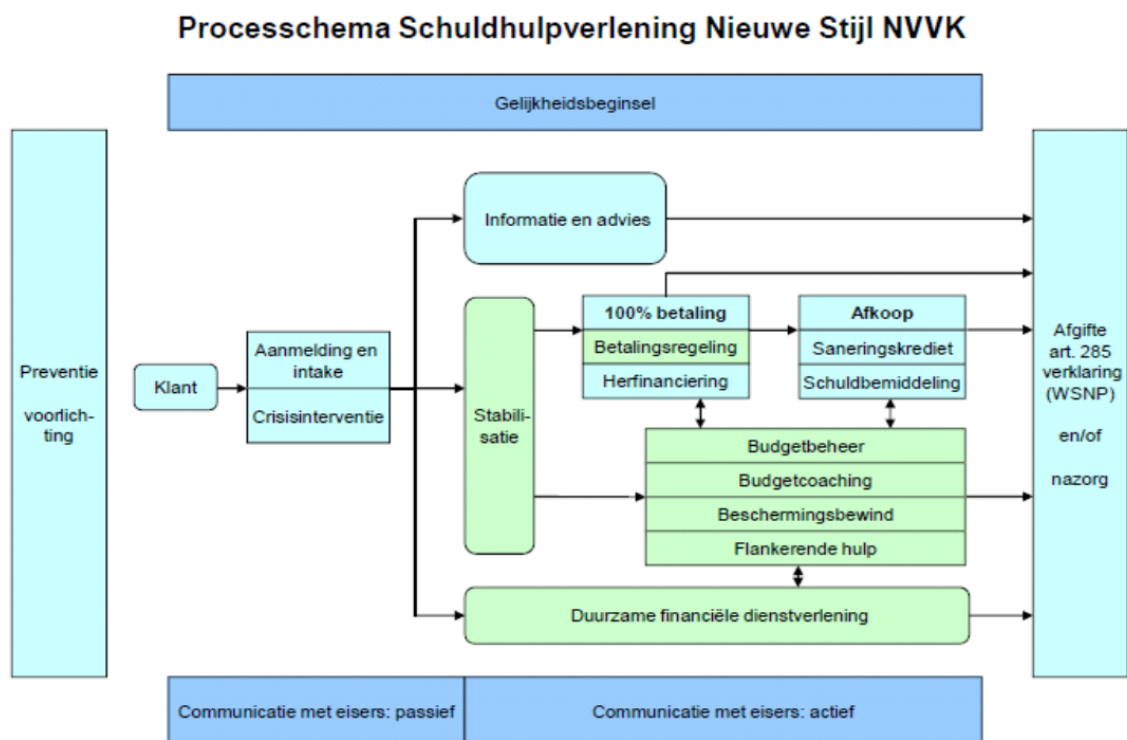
Processchema Schuldhulpverlening Nieuwe Stijl NVVK

Gelijkheidsbeginsel

Preventie

voorlichting

Klant

Aanmelding en intake

Crisisinterventie

Informatie en advies

Stabilisatie

100% betaling

Betalingsregeling

Herfinanciering

Afkoop

Saneringskrediet

Schuldbemiddeling

Budgetbeheer

Budgetcoaching

Beschermingsbewind

Flankerende hulp

Duurzame financiële dienstverlening

Afgifte art. 285 verklaring (WSNP)

en/of

nazorg

Communicatie met eisers: passief

Communicatie met eisers: actief